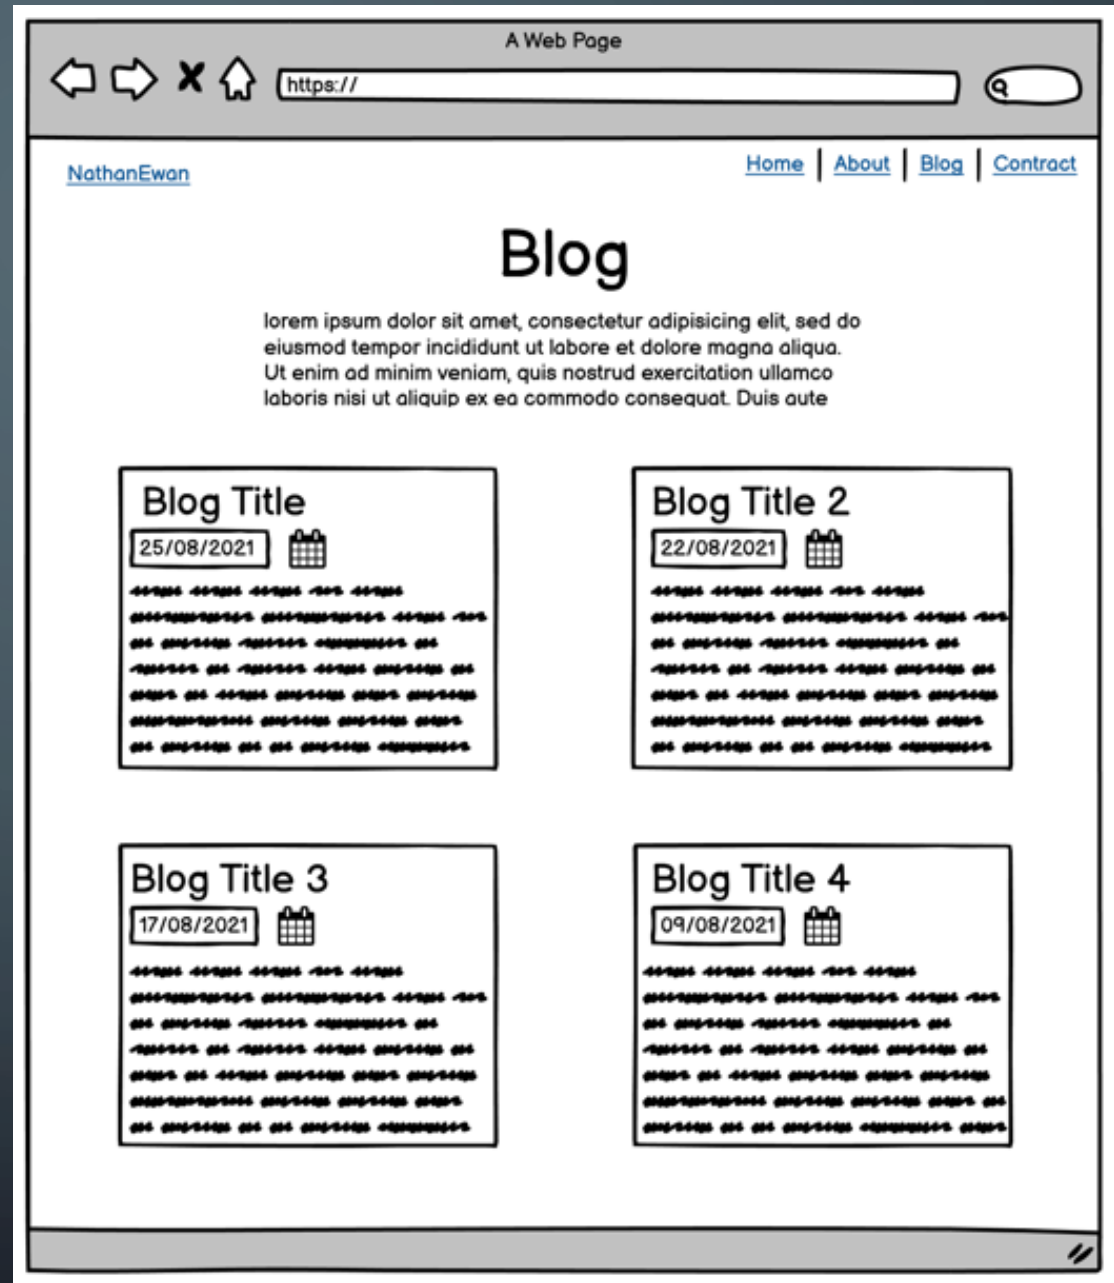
A Web Page

https://

NathanEwan

Home | About | Blog | Contract

Blog

lorem ipsum dolor sit amet, consectetur adipisicing elit, sed do eiusmod tempor incididunt ut labore et dolore magna aliqua. Ut enim ad minim veniam, quis nostrud exercitation ullamco laboris nisi ut aliquip ex ea commodo consequat. Duis aute

Blog Title
25/08/2021

Blog Title 2
22/08/2021

Blog Title 3
17/08/2021

Blog Title 4
09/08/2021